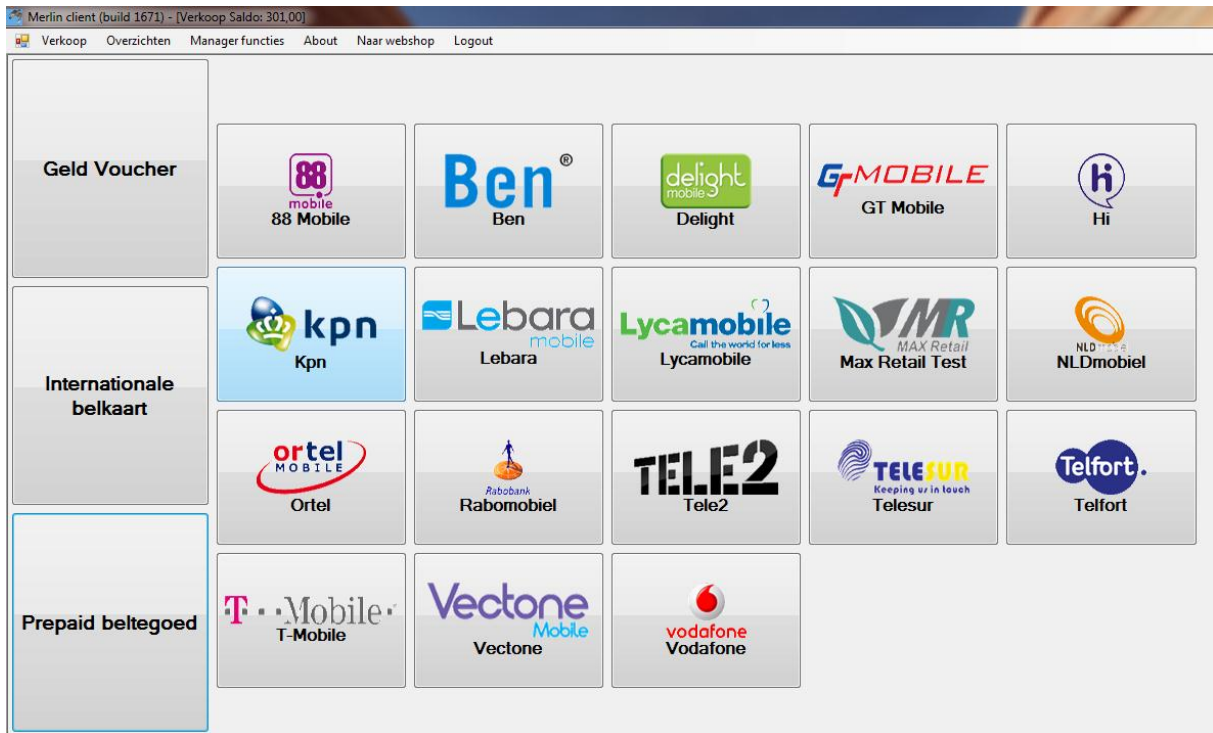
Merlin client (build 1671) - [Verkoop Saldo: 301,00]

Verkoop Overzichten Manager functies About Naar webshop Logout

Geld Voucher

Internationale belkaart

Prepaid beltegoed

88 mobile
88 Mobile

Ben®
Ben

delight mobile
Delight

GT MOBILE
GT Mobile

Hi

kpn
Kpn

Lebara mobile
Lebara

Lycamobile
Call the world for less
Lycamobile

MR
MAX Retail
Max Retail Test

NLD
NLDmobiel

ortel MOBILE
Ortel

Rabobank
Rabomobiel

TELE2
Tele2

TELESUR
Keeping us in touch
Telesur

Telfort.
Telfort

T··Mobile·
T-Mobile

Vectone Mobile
Vectone

vodafone
Vodafone